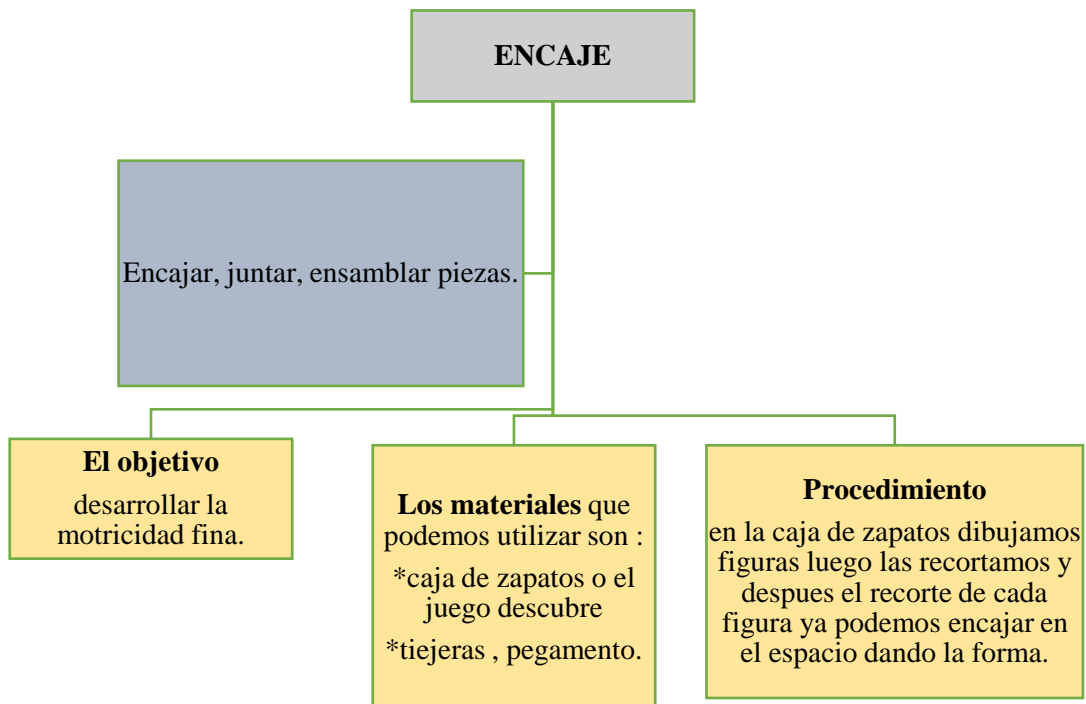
ENCAJE

Encajar, juntar, ensamblar piezas.

El objetivo

desarrollar la motricidad fina.

Los materiales que podemos utilizar son :

*caja de zapatos o el juego descubre

*tiejeras , pegamento.

Procedimiento

en la caja de zapatos dibujamos figuras luego las recortamos y despues el recorte de cada figura ya podemos encajar en el espacio dando la forma.